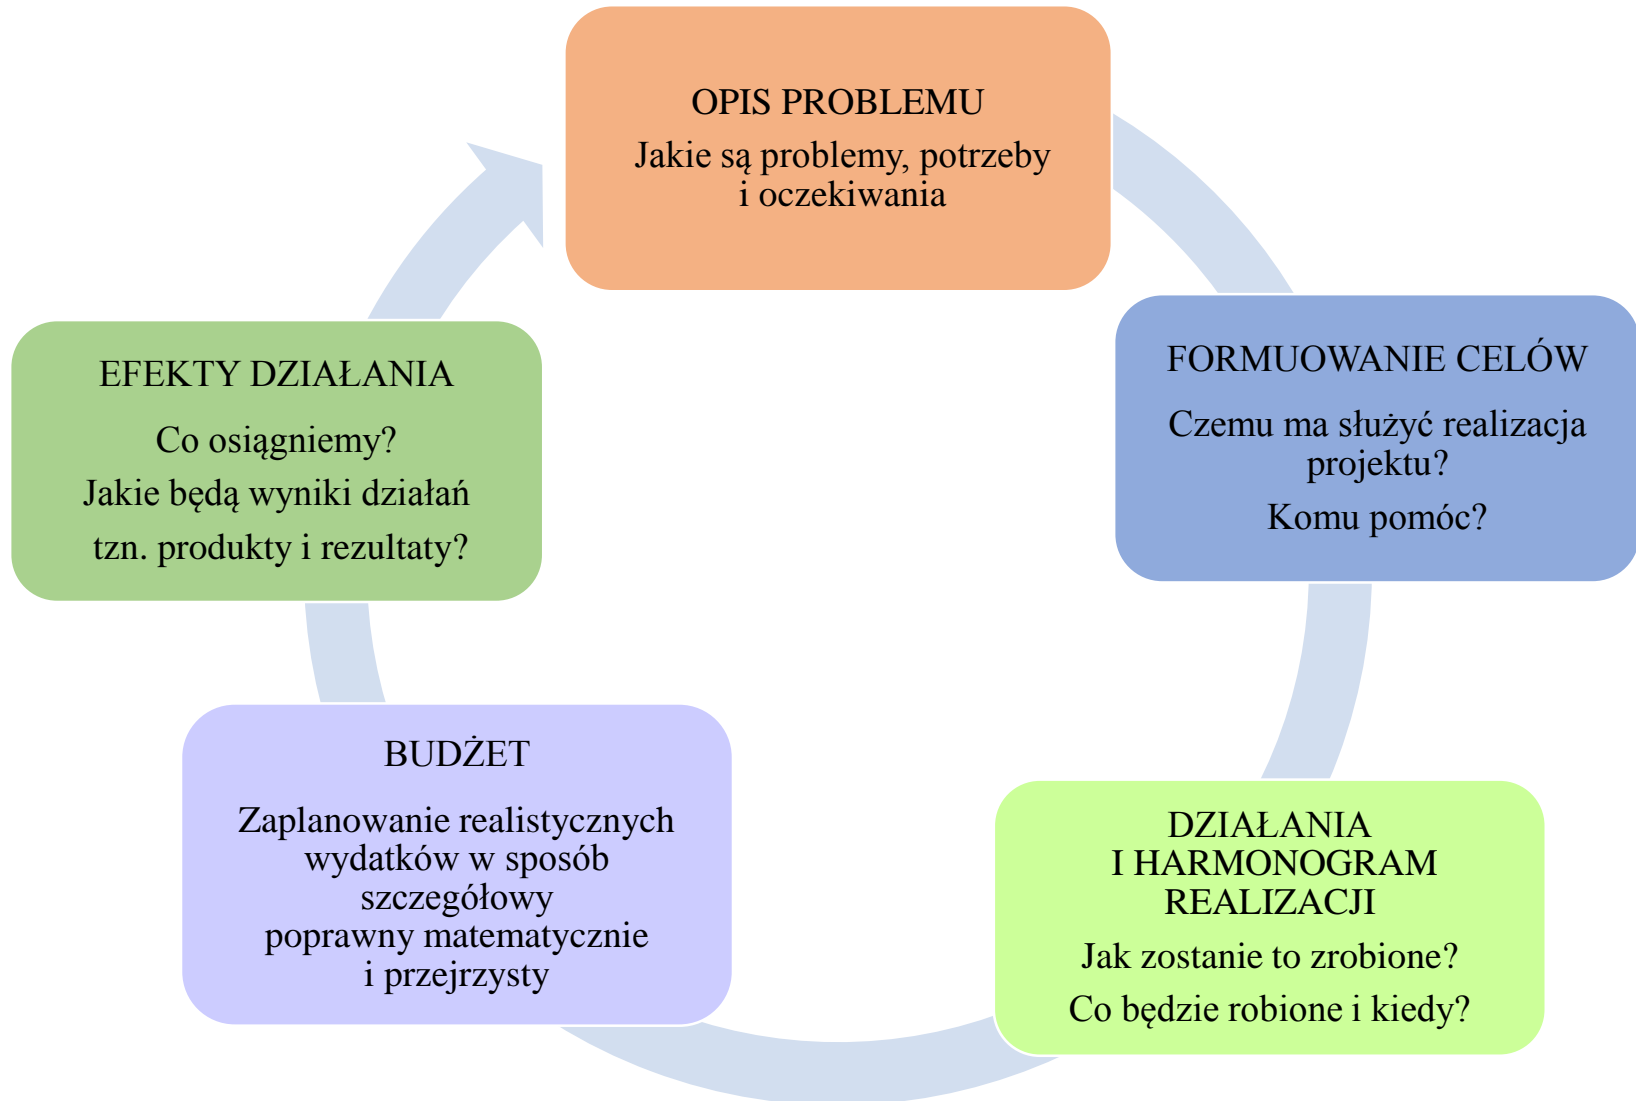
OPIS PROBLEMU

Jakie są problemy, potrzeby i oczekiwania

FORMUOWANIE CELÓW

Czemu ma służyć realizacja projektu?

Komu pomóc?

DZIAŁANIA I HARMONOGRAM REALIZACJI

Jak zostanie to zrobione?

Co będzie robione i kiedy?

BUDŻET

Zaplanowanie realistycznych wydatków w sposób szczegółowy poprawny matematycznie i przejrzysty

EFEKTY DZIAŁANIA

Co osiągniemy?

Jakie będą wyniki działań tzn. produkty i rezultaty?